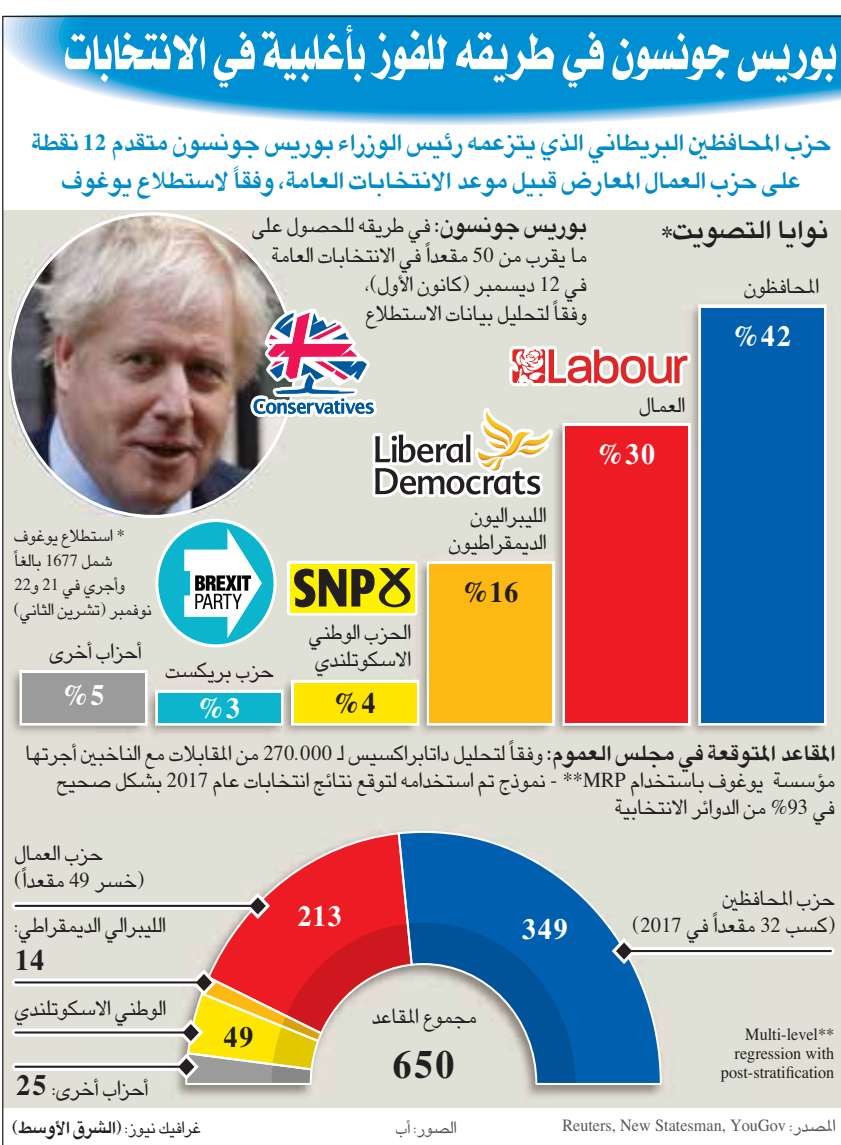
بوريس جونسون في طريقه للفوز بأغلبية في الانتخابات

حزب المحافظين البريطاني الذي يتزعمه رئيس الوزراء بوريس جونسون متقدم 12 نقطة على حزب العمال المعارض قبيل موعد الانتخابات العامة، وفقاً لاستطلاع يوغوف

نوايا التصويت*

بوريس جونسون: في طريقه للحصول على ما يقرب من 50 مقعداً في الانتخابات العامة في 12 ديسمبر (كانون الأول)، وفقاً لتحليل بيانات الاستطلاع

Conservatives

Labour

Liberal Democrats

المحافظون
%42

العمال
%30

الليبراليون الديمقراطيون
%16

SNP

الحزب الوطني الاسكوتلندي
%4

BREXIT PARTY

حزب بريكست
%3

أحزاب أخرى
%5

* استطلاع يوغوف شمل 1677 بالغاً وأجري في 21 و22 نوفمبر (تشرين الثاني)

المقاعد المتوقعة في مجلس العموم: وفقاً لتحليل داتابراكسيس لـ 270.000 من المقابلات مع الناخبين أجرتها مؤسسة يوغوف باستخدام MRP** - نموذج تم استخدامه لتوقع نتائج انتخابات عام 2017 بشكل صحيح في 93% من الدوائر الانتخابية

حزب العمال (خسر 49 مقعداً)

213

349

حزب المحافظين (كسب 32 مقعداً في 2017)

الليبرالي الديمقراطي: 14

الوطني الاسكوتلندي

49

مجموع المقاعد
650

أحزاب أخرى: 25

**Multi-level regression with post-stratification

غرافيك نيوز: (الشرق الأوسط)

الصور: أب

المصدر: Reuters, New Statesman, YouGov